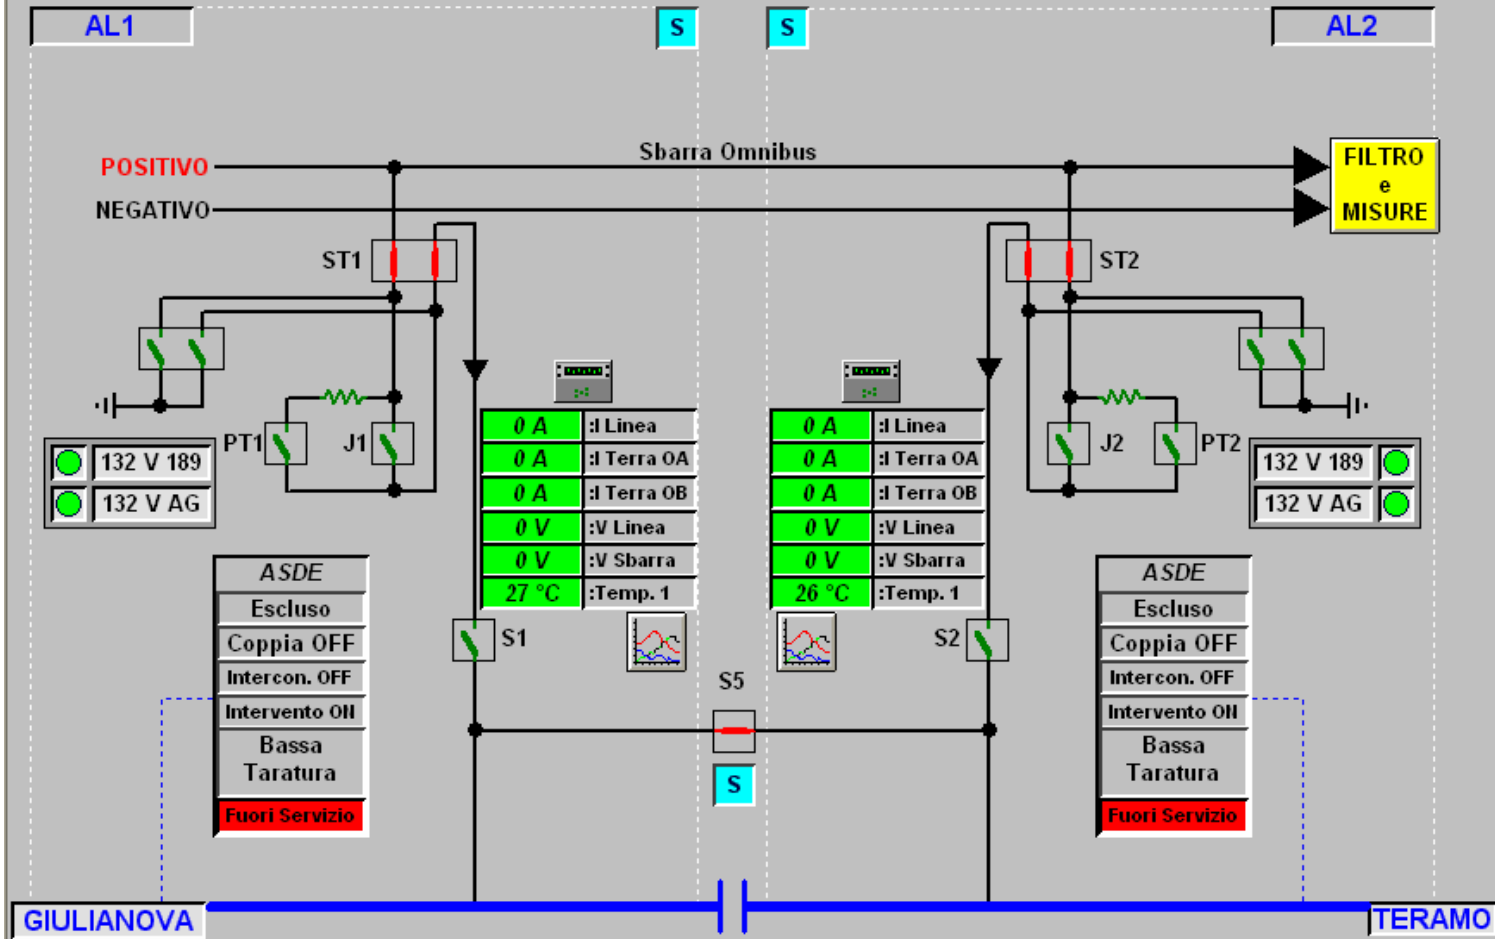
AL1

S

S

AL2

POSITIVO

Sbarra Omnibus

NEGATIVO

FILTRO
e
MISURE

ST1

ST2

PT1

J1

J2

PT2

132 V 189

132 V AG

132 V 189

132 V AG

| 0 A | :I Linea |
|---|---|
| 0 A | :I Terra OA |
| 0 A | :I Terra OB |
| 0 V | :V Linea |
| 0 V | :V Sbarra |
| 27 °C | :Temp. 1 |

| 0 A | :I Linea |
|---|---|
| 0 A | :I Terra OA |
| 0 A | :I Terra OB |
| 0 V | :V Linea |
| 0 V | :V Sbarra |
| 26 °C | :Temp. 1 |

ASDE
Escluso
Coppia OFF
Intercon. OFF
Intervento ON
Bassa Taratura
Fuori Servizio

S1

S5

S2

S

ASDE
Escluso
Coppia OFF
Intercon. OFF
Intervento ON
Bassa Taratura
Fuori Servizio

GIULIANOVA

TERAMO